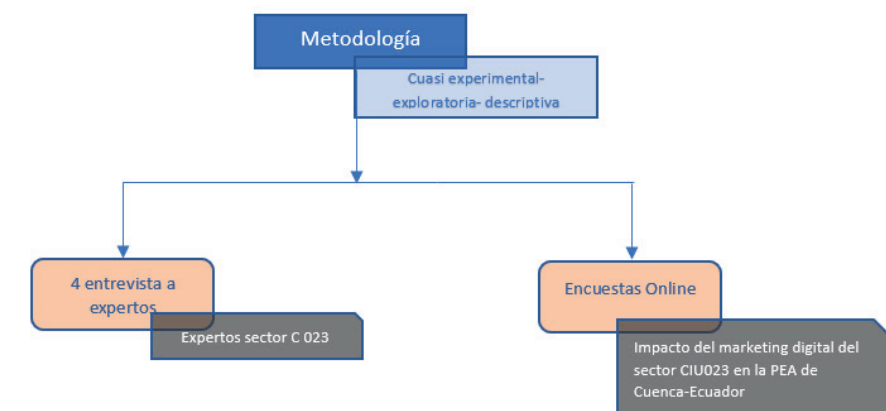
Metodología

Cuasi experimental-exploratoria- descriptiva

4 entrevista a expertos

Expertos sector C 023

Encuestas Online

Impacto del marketing digital del sector CIU023 en la PEA de Cuenca-Ecuador